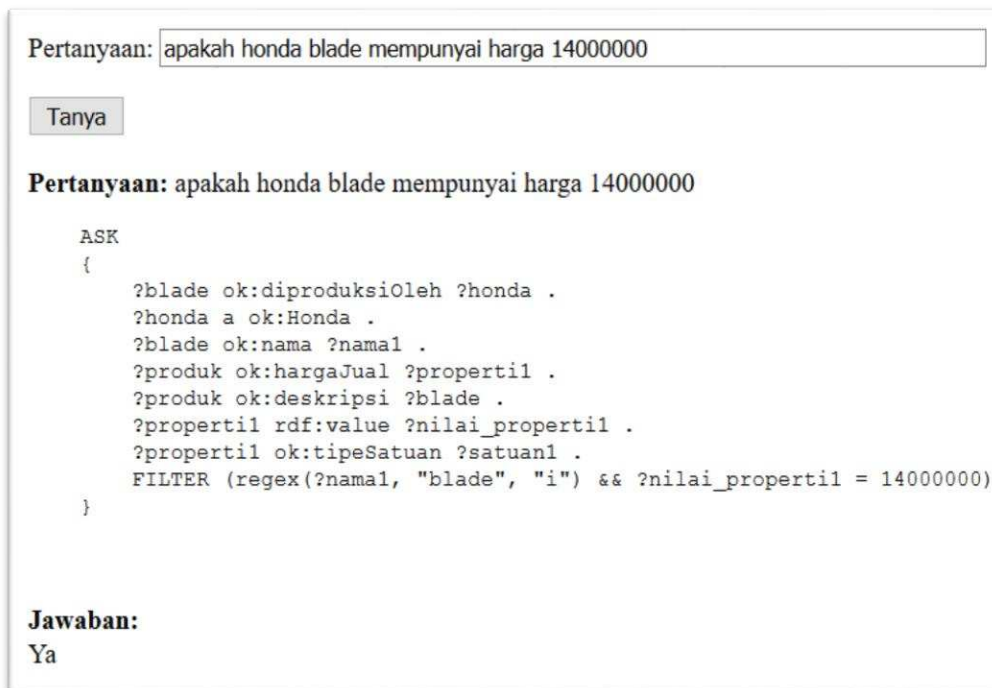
Pertanyaan: apakah honda blade mempunyai harga 14000000

Tanya

**Pertanyaan:** apakah honda blade mempunyai harga 14000000

```
ASK
{
    ?blade ok:diproduksiOleh ?honda .
    ?honda a ok:Honda .
    ?blade ok:nama ?nama1 .
    ?produk ok:hargaJual ?properti1 .
    ?produk ok:deskripsi ?blade .
    ?properti1 rdf:value ?nilai_properti1 .
    ?properti1 ok:tipeSatuan ?satuan1 .
    FILTER (regex(?nama1, "blade", "i") && ?nilai_properti1 = 14000000)
}
```

**Jawaban:**
Ya